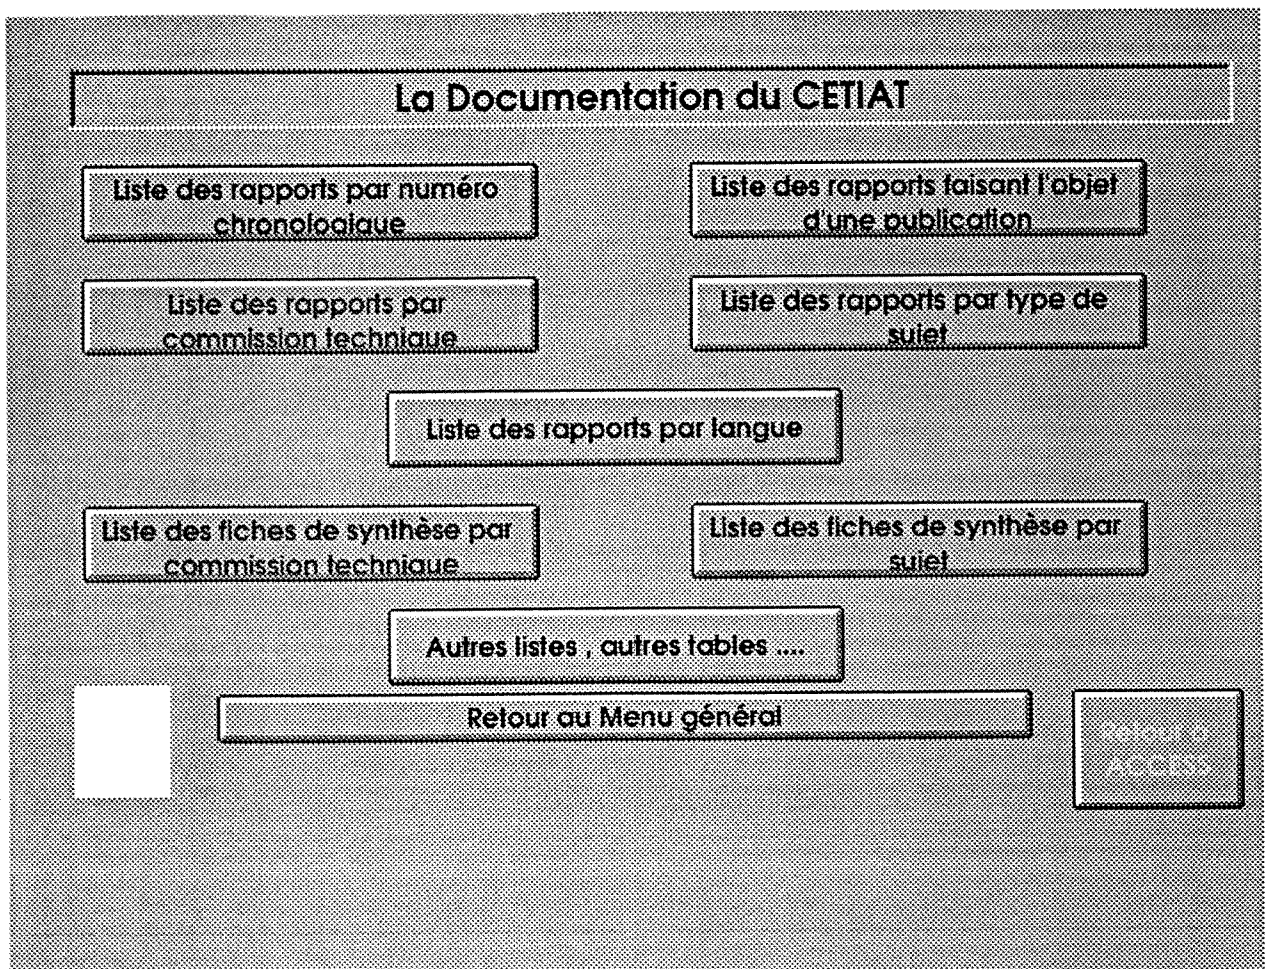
La Documentation du CETIAT

Liste des rapports par numéro chronologique

Liste des rapports faisant l'objet d'une publication

Liste des rapports par commission technique

Liste des rapports par type de sujet

Liste des rapports par langue

Liste des fiches de synthèse par commission technique

Liste des fiches de synthèse par sujet

Autres listes , autres tables ....

Retour au Menu général

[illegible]